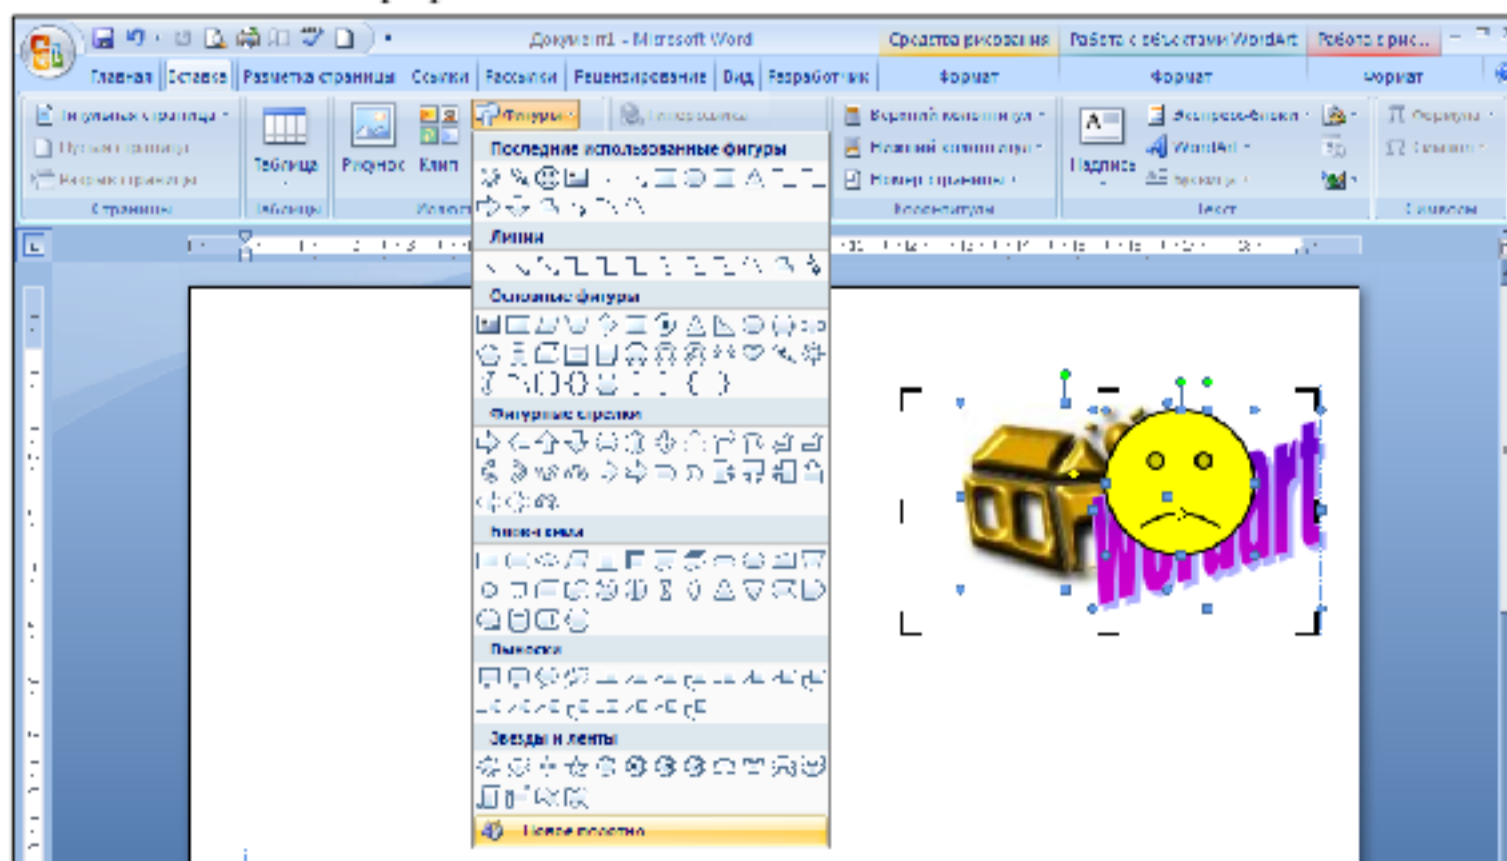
Документ1 - Microsoft Word
Средства рисования
Работа с объектами WordArt
Работа с рис...
Главная
Вставка
Разметка страницы
Ссылки
Рассылки
Рецензирование
Вид
Разработчик
Формат
Формат
Формат
Титульная страница
Пустая страница
Разрыв страницы
Страницы
Таблица
Таблицы
Рисунок
Клип
Фигуры
Иллюстрации
Верхний колонтитул
Нижний колонтитул
Номер страницы
Колонтитулы
Надпись
Экспресс-блоки
WordArt
Буквица
Текст
Формула
Символ
Символы
Последние использованные фигуры
Линии
Основные фигуры
Фигурные стрелки
Блок-схема
Выноски
Звезды и ленты
Новое полотно
WordArt